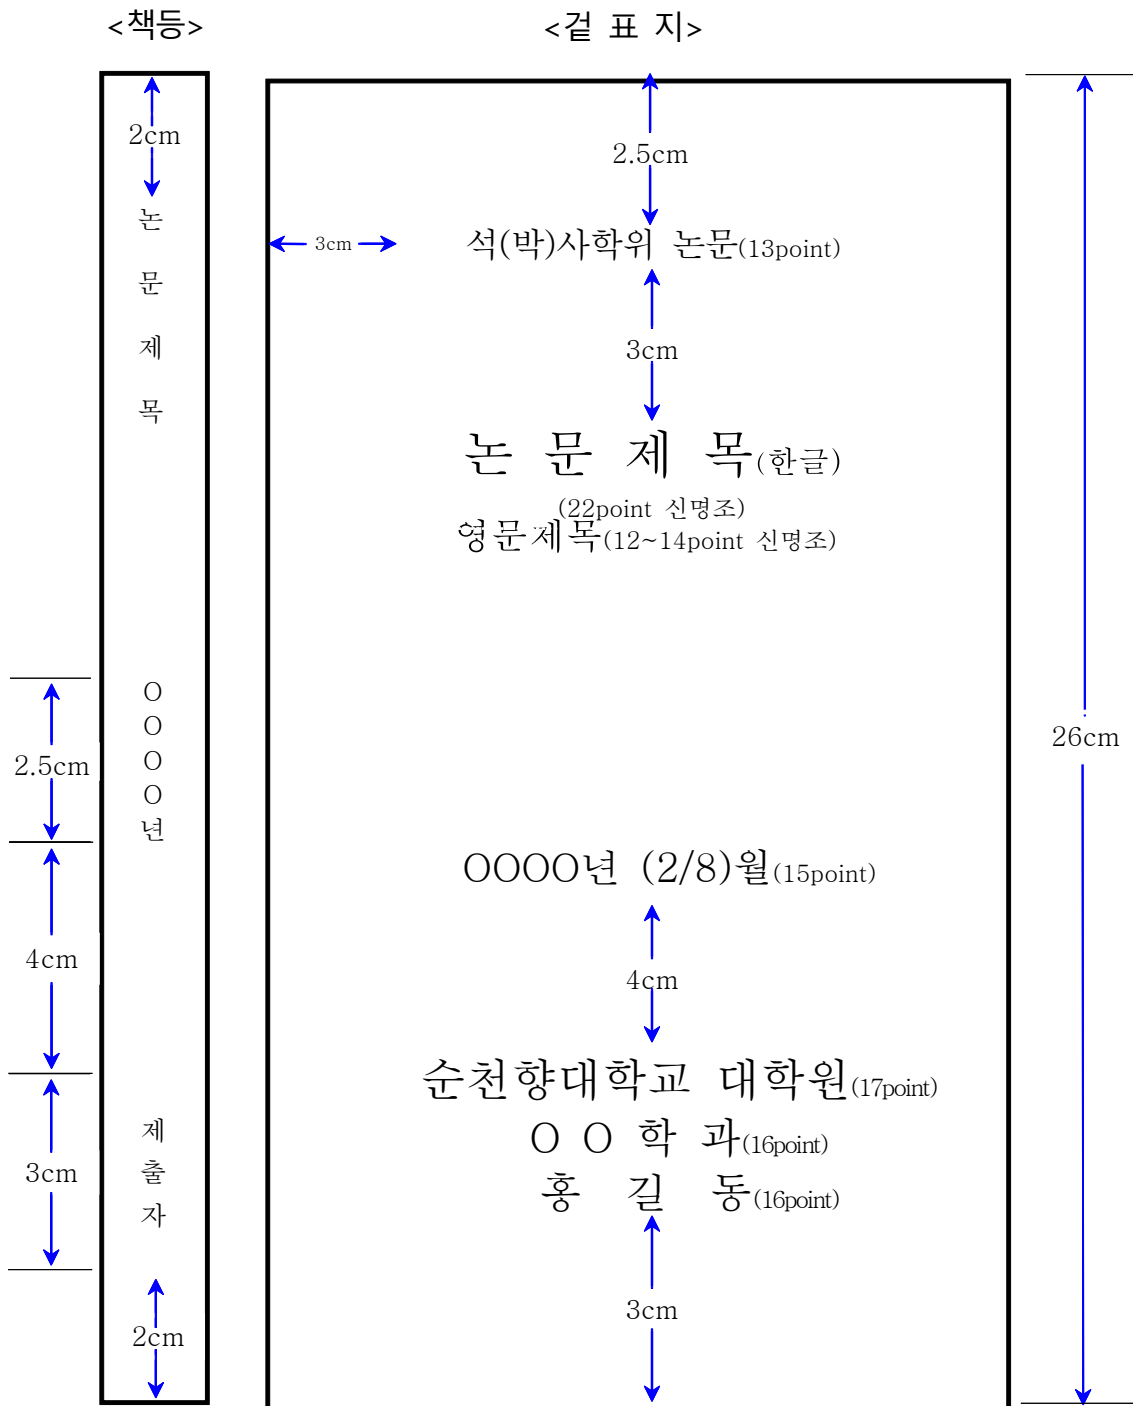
<책등>

2cm

논
문
제
목

2.5cm

O
O
O
O
년

4cm

3cm

제
출
자

2cm

<겉 표 지>

2.5cm

3cm

석(박)사학위 논문(13point)

3cm

논 문 제 목(한글)
(22point 신명조)
영문제목(12~14point 신명조)

26cm

OOOO년 (2/8)월(15point)

4cm

순천향대학교 대학원(17point)
O O 학 과(16point)
홍 길 동(16point)

3cm